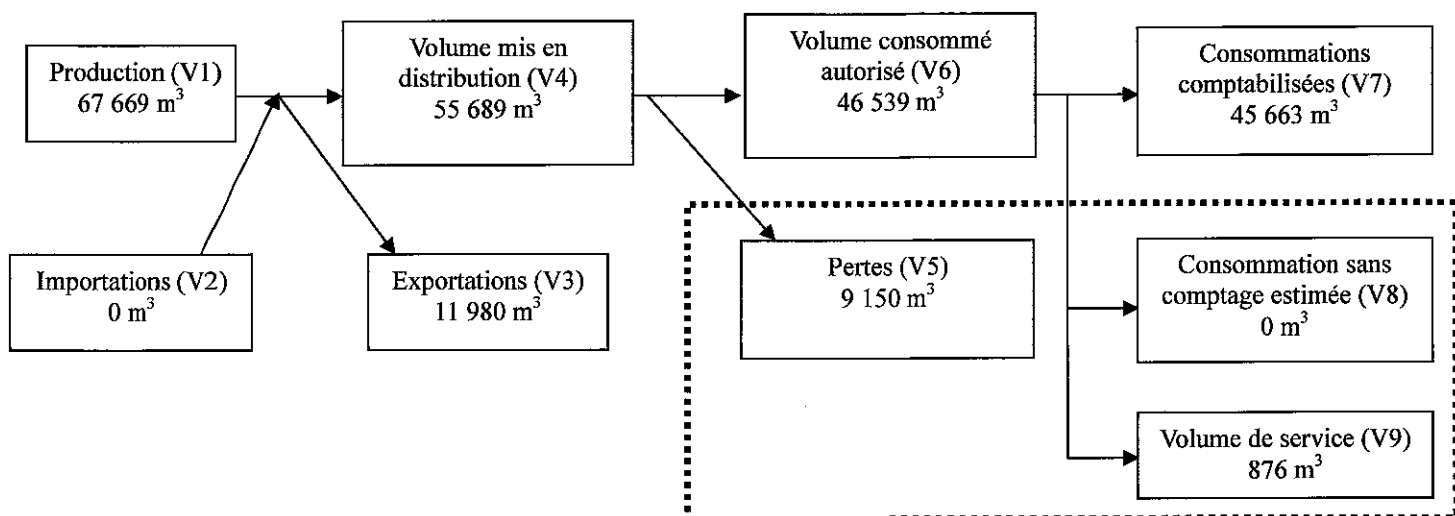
Production (V1)
67 669 m$^3$

Importations (V2)
0 m$^3$

Volume mis en distribution (V4)
55 689 m$^3$

Exportations (V3)
11 980 m$^3$

Volume consommé autorisé (V6)
46 539 m$^3$

Pertes (V5)
9 150 m$^3$

Consommations comptabilisées (V7)
45 663 m$^3$

Consommation sans comptage estimée (V8)
0 m$^3$

Volume de service (V9)
876 m$^3$